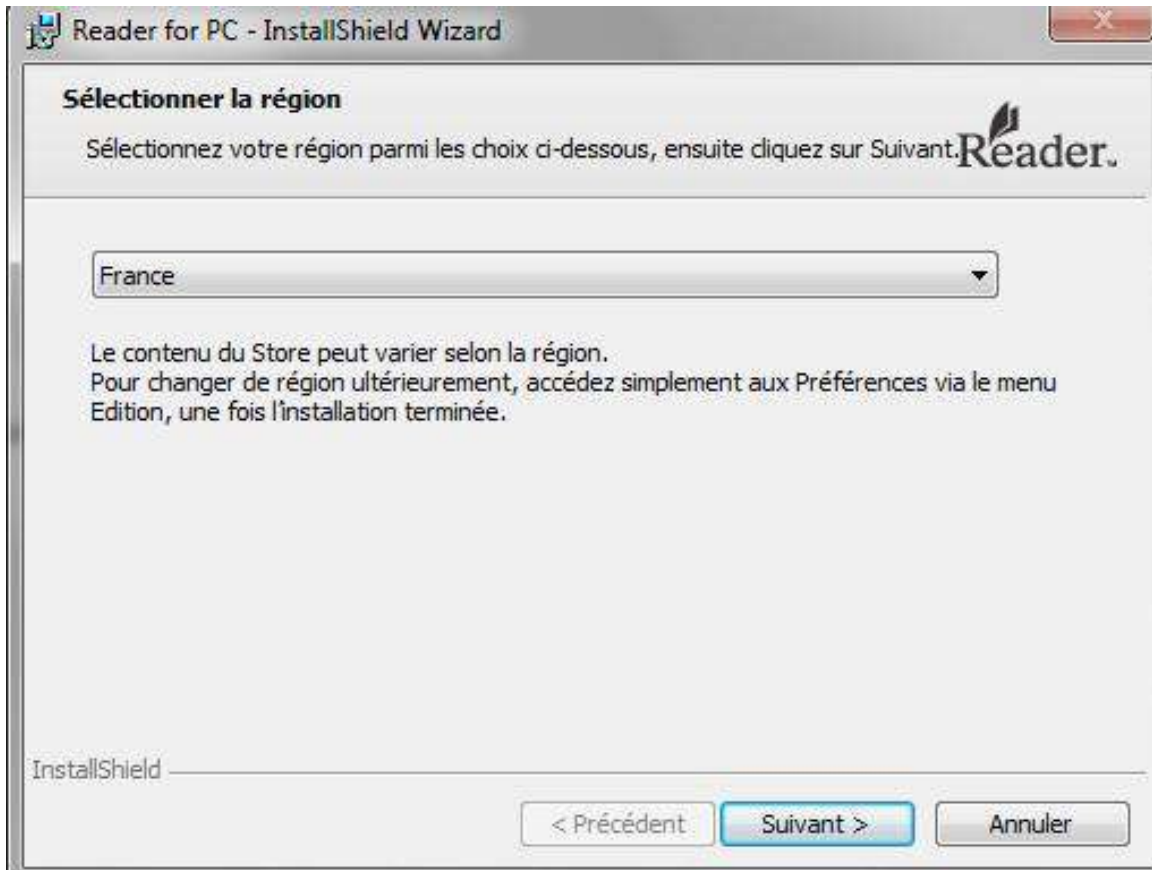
Reader for PC - InstallShield Wizard

Sélectionner la région

Sélectionnez votre région parmi les choix ci-dessous, ensuite cliquez sur Suivant.

Reader.

France

Le contenu du Store peut varier selon la région.
Pour changer de région ultérieurement, accédez simplement aux Préférences via le menu Edition, une fois l'installation terminée.

InstallShield

< Précédent

Suivant >

Annuler